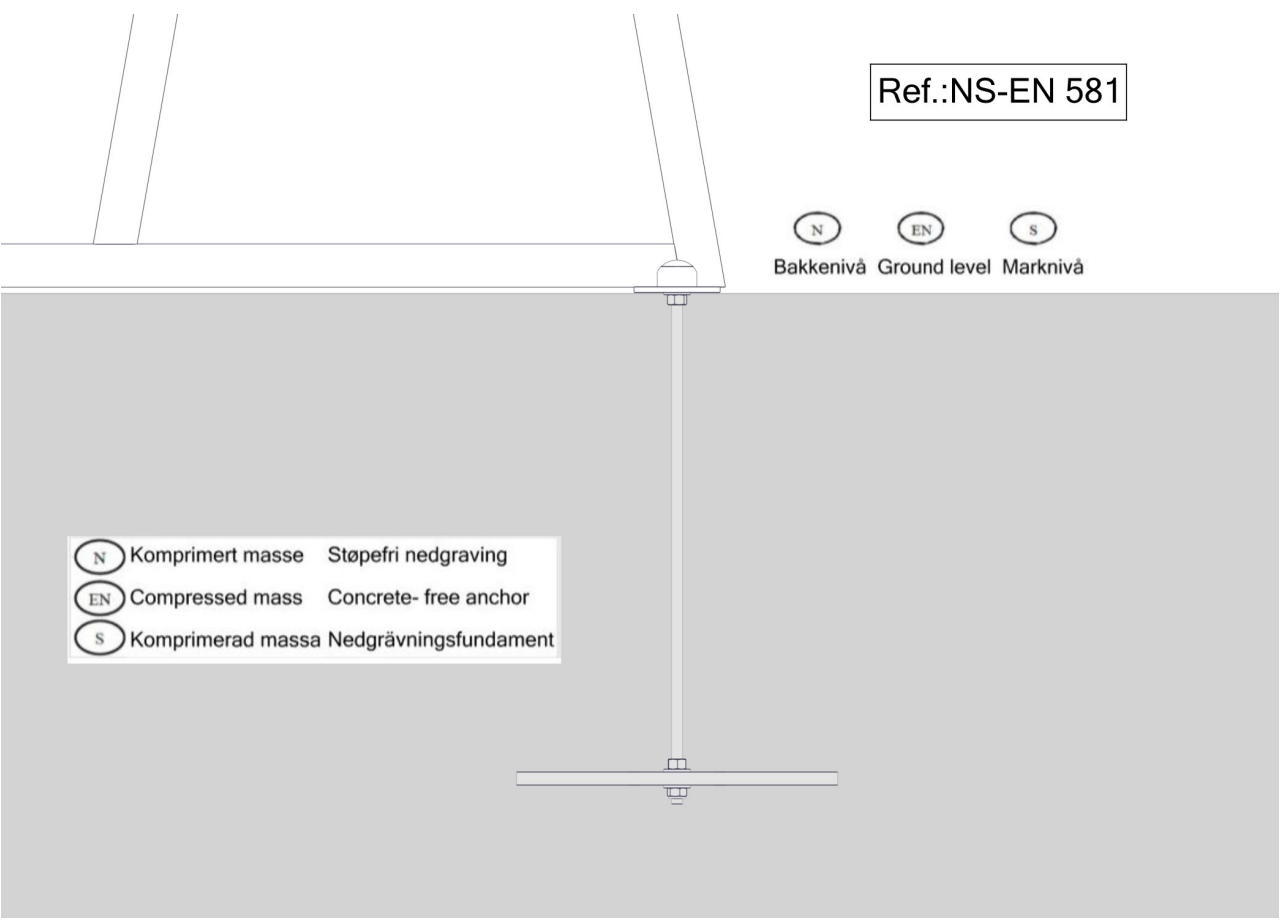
Ref.:NS-EN 581

N EN S
Bakkenivå Ground level Marknivå

| | | |
|---|---|---|
| N | Komprimert masse | Støpefri nedgraving |
| EN | Compressed mass | Concrete- free anchor |
| S | Komprimerad massa | Nedgrävningsfundament |